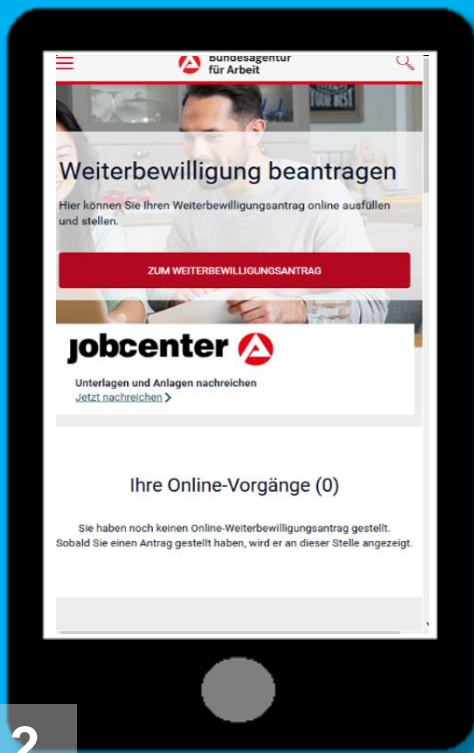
Bundesagentur für Arbeit

Weiterbewilligung beantragen

Hier können Sie Ihren Weiterbewilligungsantrag online ausfüllen und stellen.

ZUM WEITERBEWILLIGUNGSANTRAG

jobcenter

Unterlagen und Anlagen nachreichen
Jetzt nachreichen >

Ihre Online-Vorgänge (0)

Sie haben noch keinen Online-Weiterbewilligungsantrag gestellt. Sobald Sie einen Antrag gestellt haben, wird er an dieser Stelle angezeigt.

2